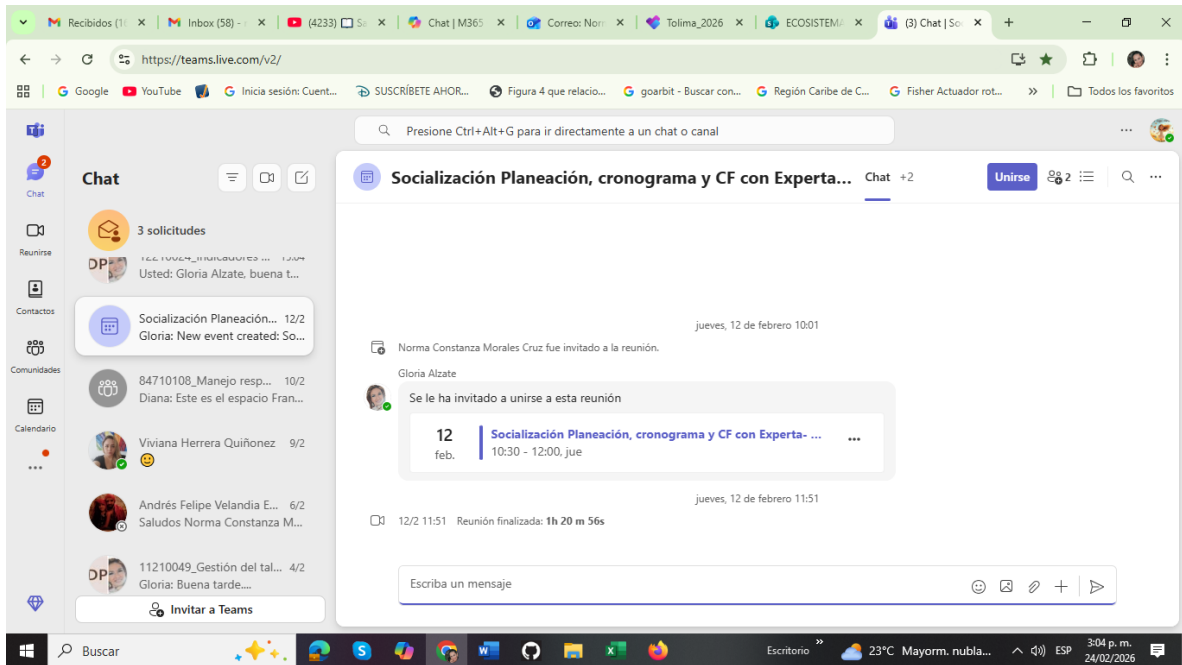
Recibidos (1 × Inbox (58) - × (4233) Sa × Chat | M365 × Correo: Norn × Tolima_2026 × ECOSISTEMA × (3) Chat | So × +

https://teams.live.com/v2/

Google YouTube Inicia sesión: Cuent... SUSCRÍBETE AHOR... Figura 4 que relacio... goarbit - Buscar con... Región Caribe de C... Fisher Actuador rot... » Todos los favoritos

Presione Ctrl+Alt+G para ir directamente a un chat o canal

2
Chat
Reunirse
Contactos
Comunidades
Calendario
...

Chat

3 solicitudes

12210024_Indicadores ... 15:04
Usted: Gloria Alzate, buena t...

Socialización Planeación... 12/2
Gloria: New event created: So...

84710108_Manejo resp... 10/2
Diana: Este es el espacio Fran...

Viviana Herrera Quiñonez 9/2

Andrés Felipe Velandia E... 6/2
Saludos Norma Constanza M...

11210049_Gestión del tal... 4/2
Gloria: Buena tarde....

Invitar a Teams

Socialización Planeación, cronograma y CF con Experta... Chat +2 Unirse 2

jueves, 12 de febrero 10:01

Norma Constanza Morales Cruz fue invitado a la reunión.

Gloria Alzate
Se le ha invitado a unirse a esta reunión

12 feb.
Socialización Planeación, cronograma y CF con Experta- ...
10:30 - 12:00, jue

jueves, 12 de febrero 11:51

12/2 11:51 Reunión finalizada: 1h 20 m 56s

Escriba un mensaje

Buscar Escritorio » 23°C Mayorm. nubla... ESP 3:04 p. m. 24/02/2026